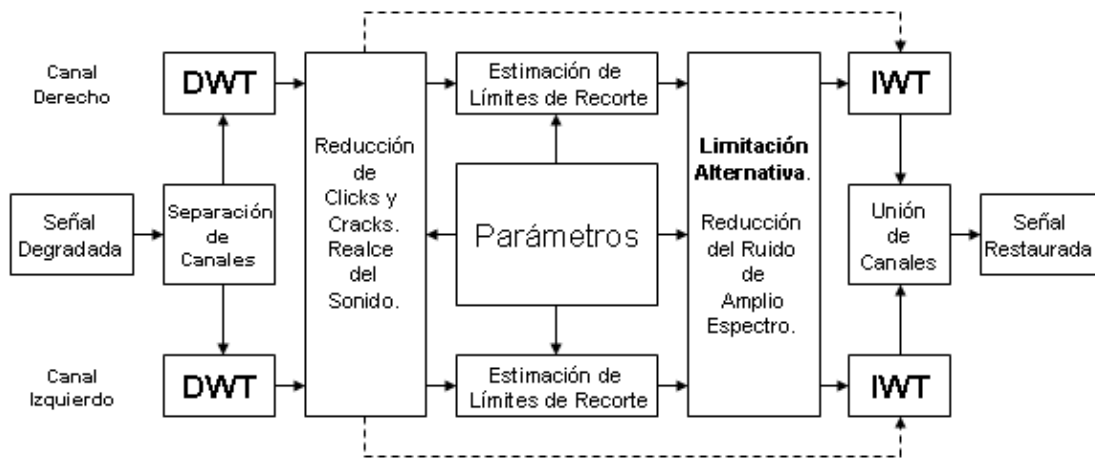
Canal Derecho

DWT

Estimación de Límites de Recorte

IWT

Reducción de Clicks y Cracks. Realce del Sonido.

**Limitación Alternativa**.

Reducción del Ruido de Amplio Espectro.

Señal Degradada

Separación de Canales

Parámetros

Unión de Canales

Señal Restaurada

Canal Izquierdo

DWT

Estimación de Límites de Recorte

IWT